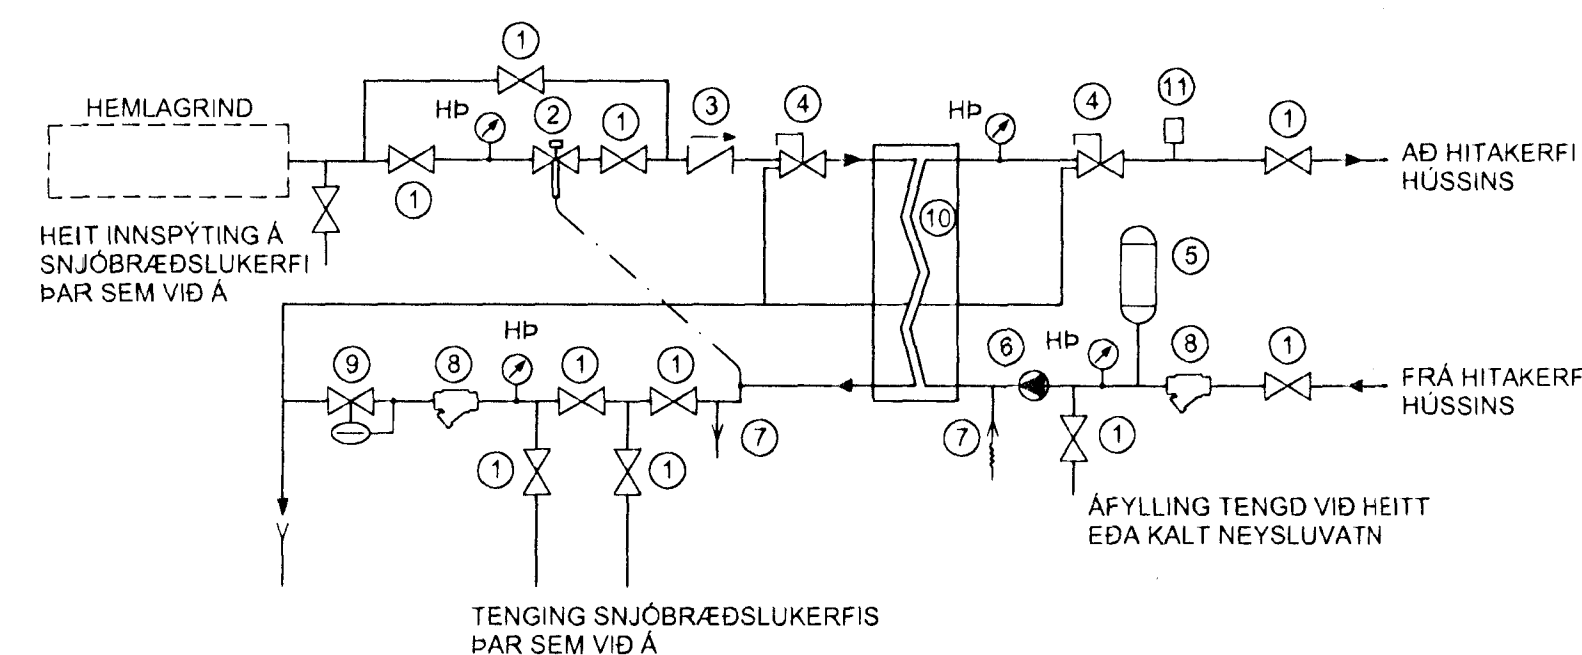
HEMLAGRIND

1

Hþ

2

1

3

4

Hþ

4

11

1

AÐ HITAKERFI HÚSSINS

1

HEIT INNSPÝTING Á SNJÓBRÆÐSLUKERFI ÞAR SEM VIÐ Á

10

5

Hþ

9

8

1

1

6

Hþ

8

1

FRÁ HITAKERF HÚSSINS

7

7

1

1

1

ÁFYLLING TENGD VIÐ HEITT EÐA KALT NEYSLUVATN

TENGING SNJÓBRÆÐSLUKERFIS ÞAR SEM VIÐ Á